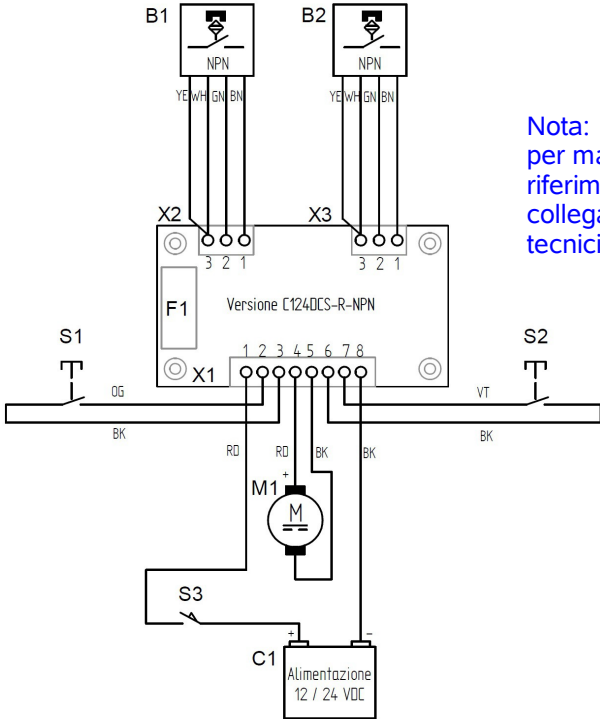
B1

NPN

YE WH GN BN

B2

NPN

YE WH GN BN

Nota: per ma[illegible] riferim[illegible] collega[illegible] tecnici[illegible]

X2

3 2 1

X3

3 2 1

F1

Versione C124DCS-R-NPN

S1

S2

1 2 3 4 5 6 7 8

X1

OG

VT

BK

BK

RD

RD

BK

BK

+

M1

M

S3

+

-

C1

Alimentazione
12 / 24 VDC